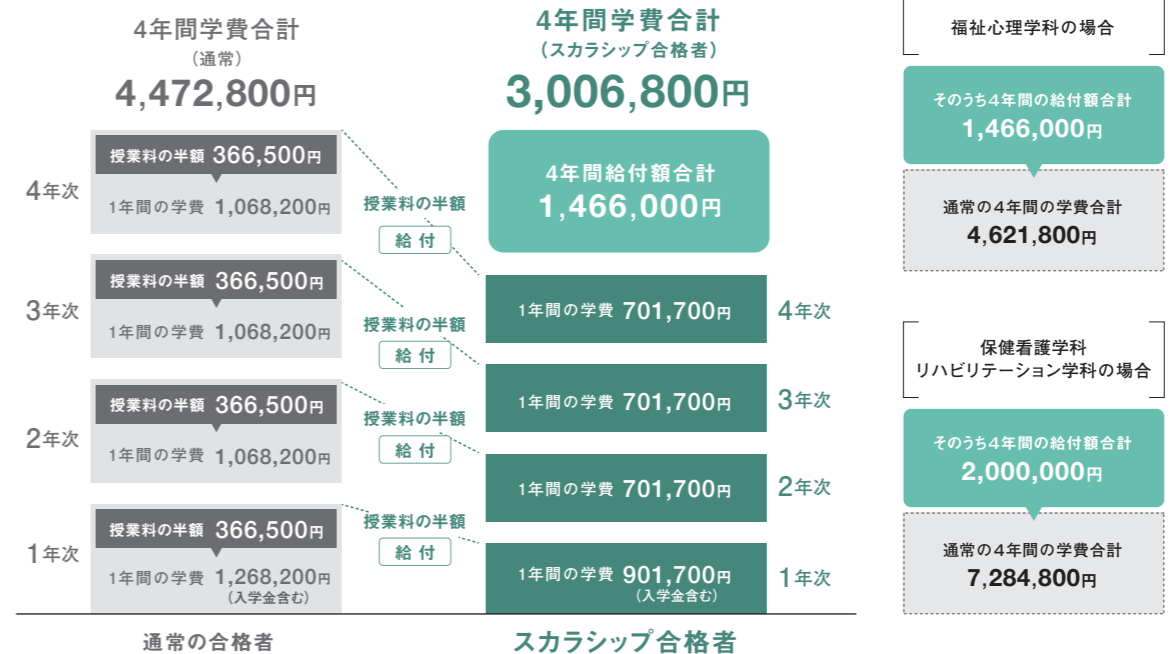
4年間学費合計
（通常）
4,472,800円

授業料の半額 366,500円
4年次 1年間の学費 1,068,200円

授業料の半額 366,500円
3年次 1年間の学費 1,068,200円

授業料の半額 366,500円
2年次 1年間の学費 1,068,200円

授業料の半額 366,500円
1年次 1年間の学費 1,268,200円
（入学金含む）

通常の合格者

授業料の半額
給付

授業料の半額
給付

授業料の半額
給付

授業料の半額
給付

4年間学費合計
（スカラシップ合格者）
3,006,800円

4年間給付額合計
1,466,000円

1年間の学費 701,700円 4年次

1年間の学費 701,700円 3年次

1年間の学費 701,700円 2年次

1年間の学費 901,700円 1年次
（入学金含む）

スカラシップ合格者

福祉心理学科の場合

そのうち4年間の給付額合計
1,466,000円

通常の4年間の学費合計
4,621,800円

保健看護学科
リハビリテーション学科の場合

そのうち4年間の給付額合計
2,000,000円

通常の4年間の学費合計
7,284,800円